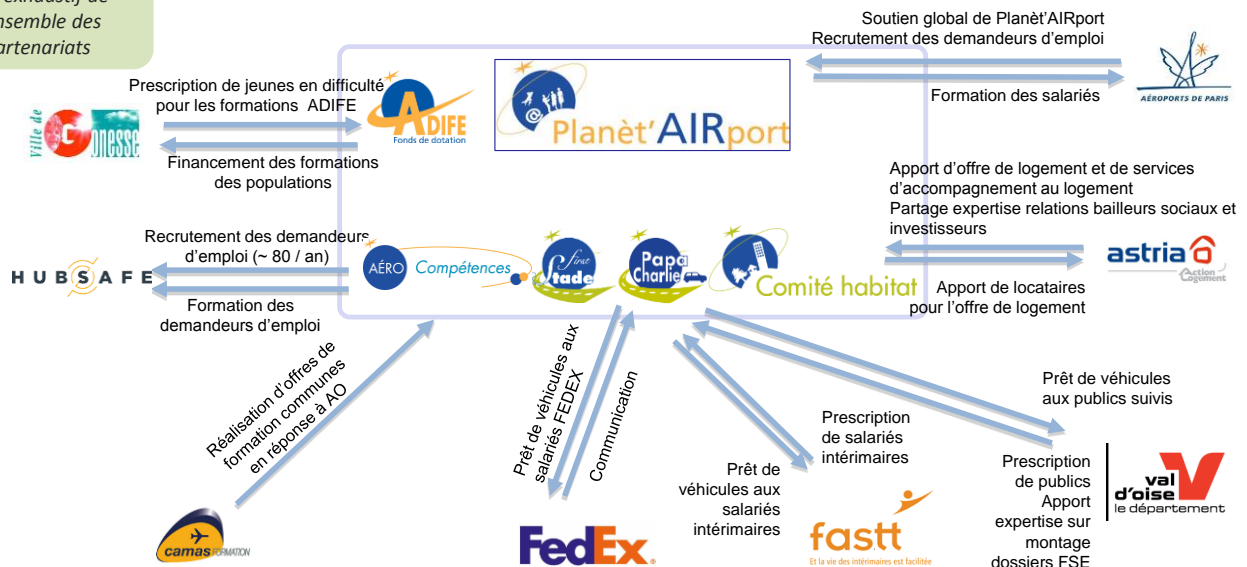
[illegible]exhaustif de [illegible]nsemble des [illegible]artenariats

Soutien global de Planèt'AIRport
Recrutement des demandeurs d'emploi

Formation des salariés

AÉROPORTS DE PARIS

Prescription de jeunes en difficulté pour les formations ADIFE

ADIFE
Fonds de dotation

Planèt'AIRport

Ville de GONESSE

Financement des formations des populations

Apport d'offre de logement et de services d'accompagnement au logement
Partage expertise relations bailleurs sociaux et investisseurs

astria
Action Logement

Recrutement des demandeurs d'emploi (~ 80 / an)

HUBSAFE

AÉRO Compétences

First Stade

Papa Charlie

Comité habitat

Apport de locataires pour l'offre de logement

Formation des demandeurs d'emploi

Réalisation d'offres de formation communes en réponse à AO

Prêt de véhicules aux salariés FEDEX

Communication

Prêt de véhicules aux publics suivis

Prescription de salariés intérimaires

Prêt de véhicules aux salariés intérimaires

Prescription de publics
Apport expertise sur montage dossiers FSE

val d'oise le département

camas FORMATION

FedEx.

fastt
Et la vie des intérimaires est facilitée